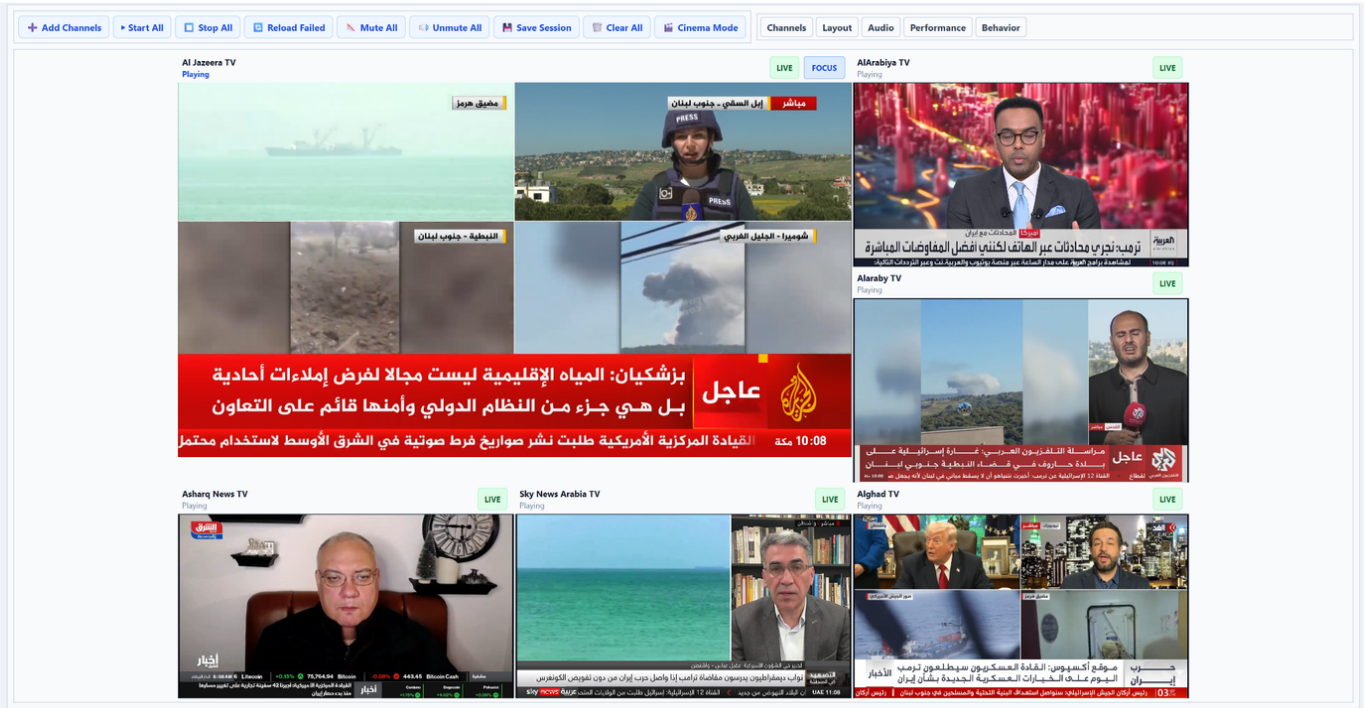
+ Add Channels ▸ Start All Stop All Reload Failed Mute All Unmute All Save Session Clear All Cinema Mode

Channels Layout Audio Performance Behavior

Al Jazeera TV
Playing
LIVE FOCUS

مضيق هرمز
مباشر إبل السقي - جنوب لبنان
النبطية - جنوب لبنان
شوميرا - الجليل الغربي

عاجل
بزشكيان: المياه الإقليمية ليست مجالا لفرض إملاءات أحادية
بل هي جزء من النظام الدولي وأمنها قائم على التعاون
10:08 مكة القيادة المركزية الأمريكية طلبت نشر صواريخ فرط صوتية في الشرق الأوسط لاستخدام محتمل

AlArabiya TV
Playing
LIVE
المحادثات مع إيران
ترمب: نجري محادثات عبر الهاتف لكنني أفضل المفاوضات المباشرة
العربية

Alaraby TV
Playing
LIVE
عاجل
مراسلة التلفزيون العربي: غارة إسرائيلية على بلدة حاروف في قضاء النبطية جنوبي لبنان

Asharq News TV
Playing
LIVE
الشرق
أخبار
Litecoin 75,704.94 Bitcoin 443.45 Bitcoin Cash

Sky News Arabia TV
Playing
LIVE
نواب ديمقراطيون يدرسون مقاضاة ترامب إذا واصل حرب إيران من دون تفويض الكونغرس
sky news عربية UAE 11:08

Alghad TV
Playing
LIVE
موقع أكسيوس: القادة العسكريون سيطلعون ترمب اليوم على الخيارات العسكرية الجديدة بشأن إيران
حرب إيران
الغد